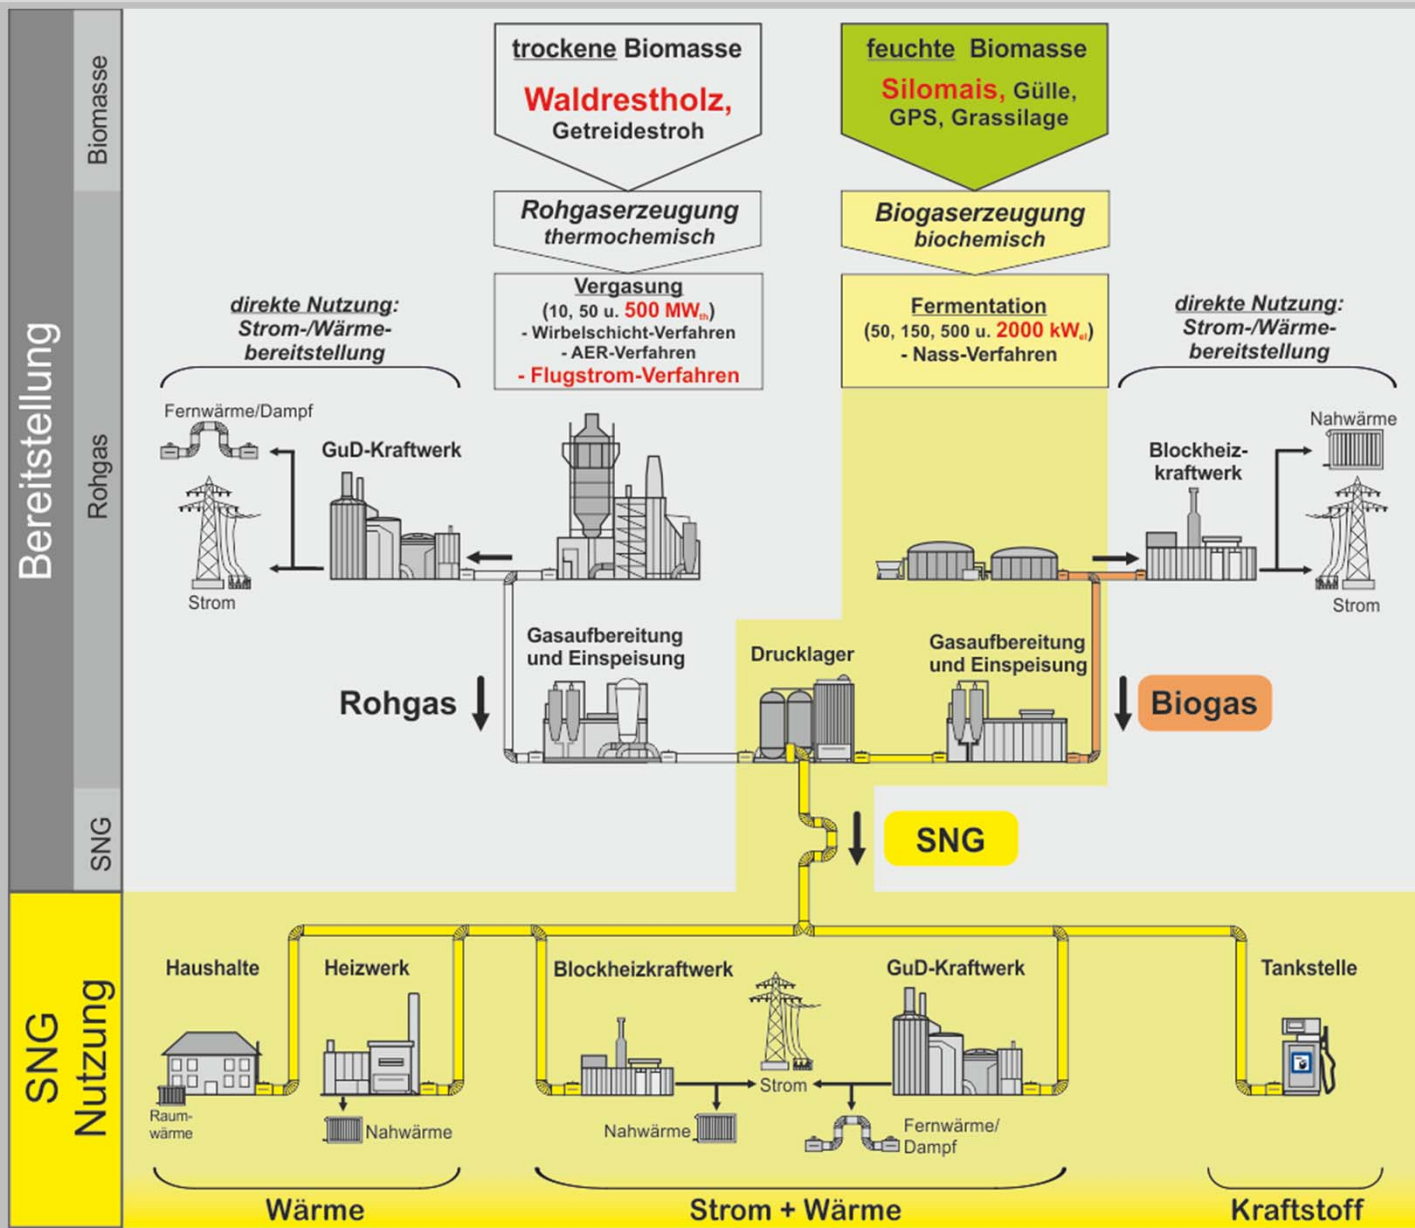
Bereitstellung

Biomasse

Rohgas

SNG

trockene Biomasse
Waldrestholz,
Getreidestroh

feuchte Biomasse
Silomais, Gülle,
GPS, Grassilage

Rohgaserzeugung
thermochemisch

Biogaserzeugung
biochemisch

Vergasung
(10, 50 u. 500 $MW_{th}$)
- Wirbelschicht-Verfahren
- AER-Verfahren
- Flugstrom-Verfahren

Fermentation
(50, 150, 500 u. 2000 $kW_{el}$)
- Nass-Verfahren

direkte Nutzung:
Strom-/Wärme-
bereitstellung

direkte Nutzung:
Strom-/Wärme-
bereitstellung

Fernwärme/Dampf

GuD-Kraftwerk

Strom

Blockheiz-
kraftwerk

Nahwärme

Strom

Gasaufbereitung
und Einspeisung

Drucklager

Gasaufbereitung
und Einspeisung

Rohgas

Biogas

SNG

SNG
Nutzung

Haushalte

Heizwerk

Blockheizkraftwerk

GuD-Kraftwerk

Tankstelle

Raum-
wärme

Nahwärme

Nahwärme

Strom

Fernwärme/
Dampf

Wärme

Strom + Wärme

Kraftstoff